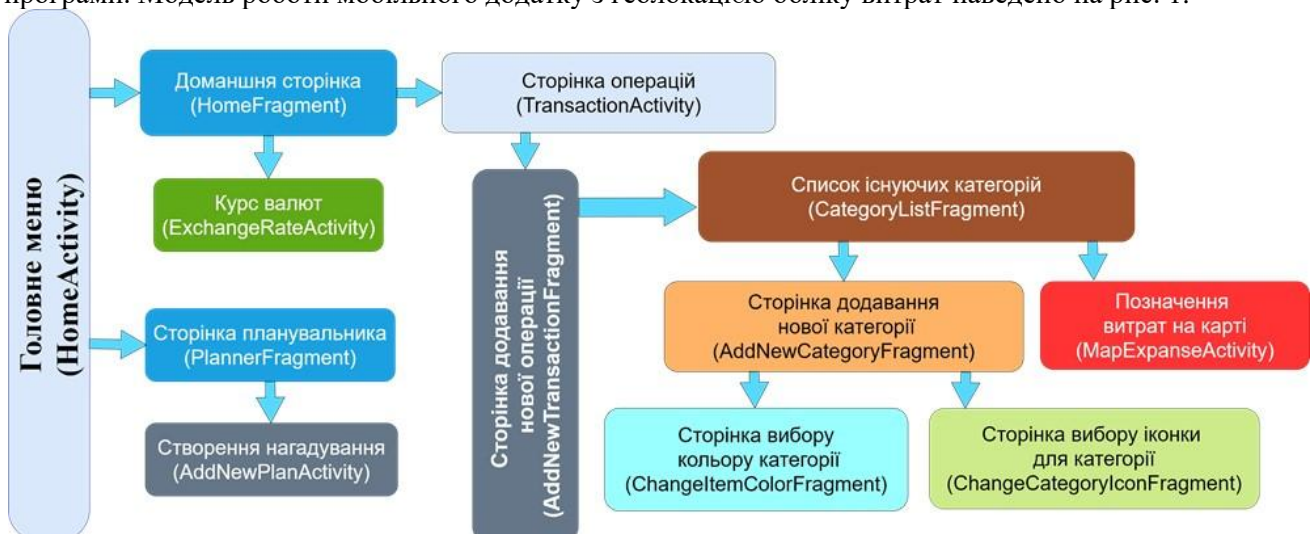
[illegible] програми. Модель роботи мобільного додатку з геолокацією обліку витрат наведено на рис. 1.

Головне меню (HomeActivity)

Доманшня сторінка (HomeFragment)

Сторінка операцій (TransactionActivity)

Курс валют (ExchangeRateActivity)

Сторінка додавання нової операції (AddNewTransactionFragment)

Список існуючих категорій (CategoryListFragment)

Сторінка додавання нової категорії (AddNewCategoryFragment)

Позначення витрат на карті (MapExpanseActivity)

Сторінка планувальника (PlannerFragment)

Створення нагадування (AddNewPlanActivity)

Сторінка вибору кольору категорії (ChangeItemColorFragment)

Сторінка вибору іконки для категорії (ChangeCategoryIconFragment)